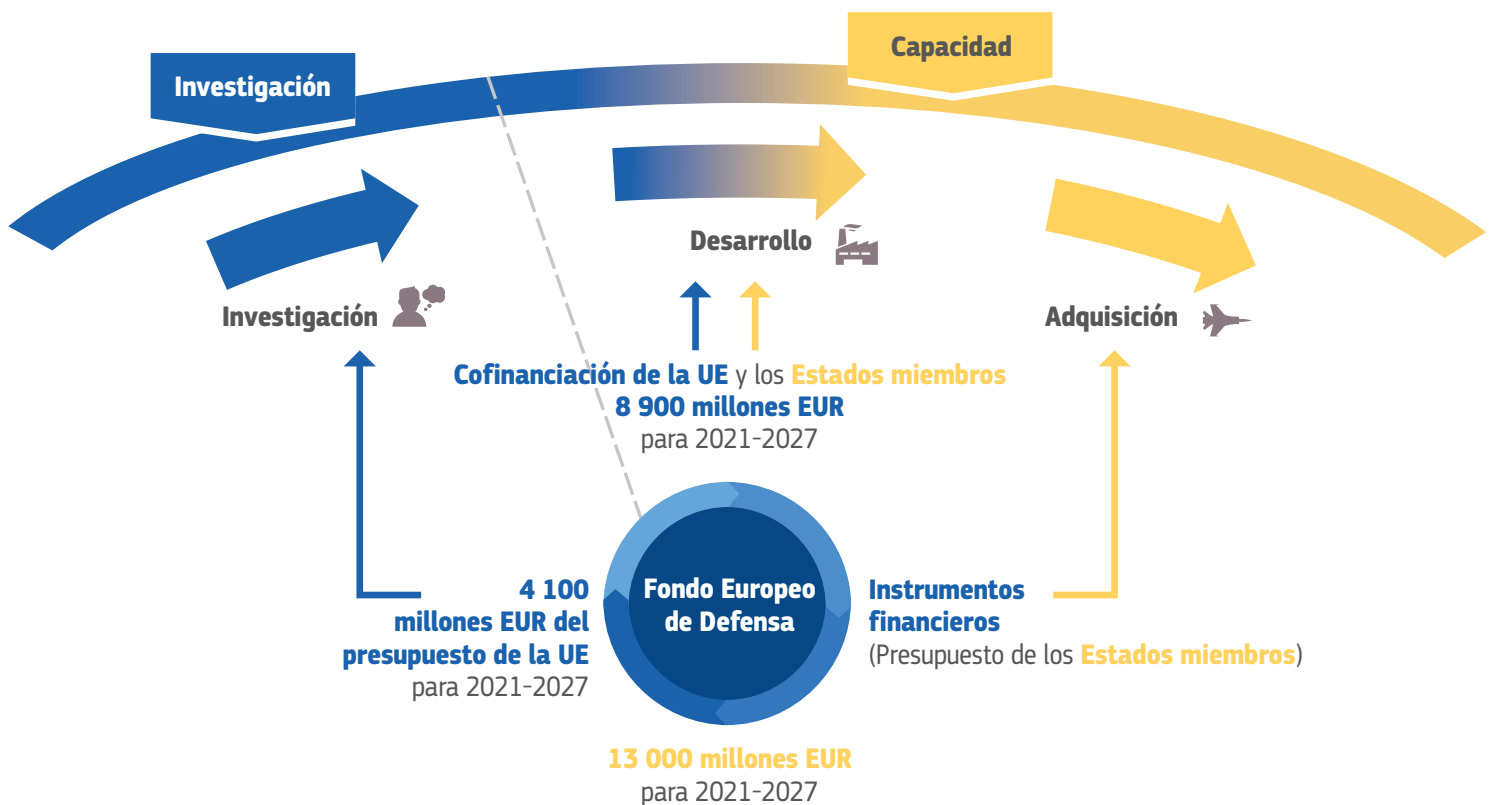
Investigación

Capacidad

Desarrollo

Investigación

Adquisición

Cofinanciación de la UE y los Estados miembros
8 900 millones EUR
para 2021-2027

4 100 millones EUR del presupuesto de la UE para 2021-2027

Fondo Europeo de Defensa

Instrumentos financieros
(Presupuesto de los Estados miembros)

13 000 millones EUR
para 2021-2027